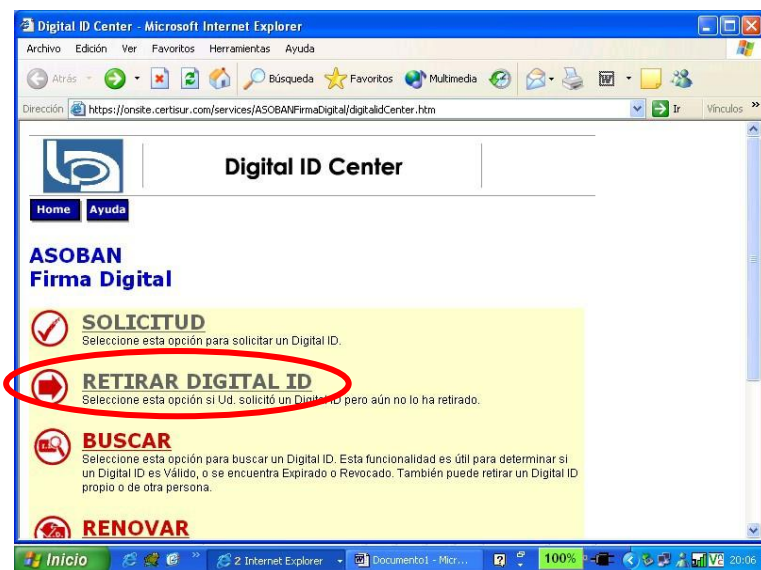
Digital ID Center - Microsoft Internet Explorer

Archivo Edición Ver Favoritos Herramientas Ayuda

Atrás Búsqueda Favoritos Multimedia

Dirección https://onsite.certisur.com/services/ASOBANFirmaDigital/digitalidCenter.htm Ir Vínculos

Digital ID Center

Home Ayuda

ASOBAN
Firma Digital

SOLICITUD
Seleccione esta opción para solicitar un Digital ID.

RETIRAR DIGITAL ID
Seleccione esta opción si Ud. solicitó un Digital ID pero aún no lo ha retirado.

BUSCAR
Seleccione esta opción para buscar un Digital ID. Esta funcionalidad es útil para determinar si un Digital ID es Válido, o se encuentra Expirado o Revocado. También puede retirar un Digital ID propio o de otra persona.

RENOVAR

Inicio 2 Internet Explorer Documento1 - Micr... 100% 20:06